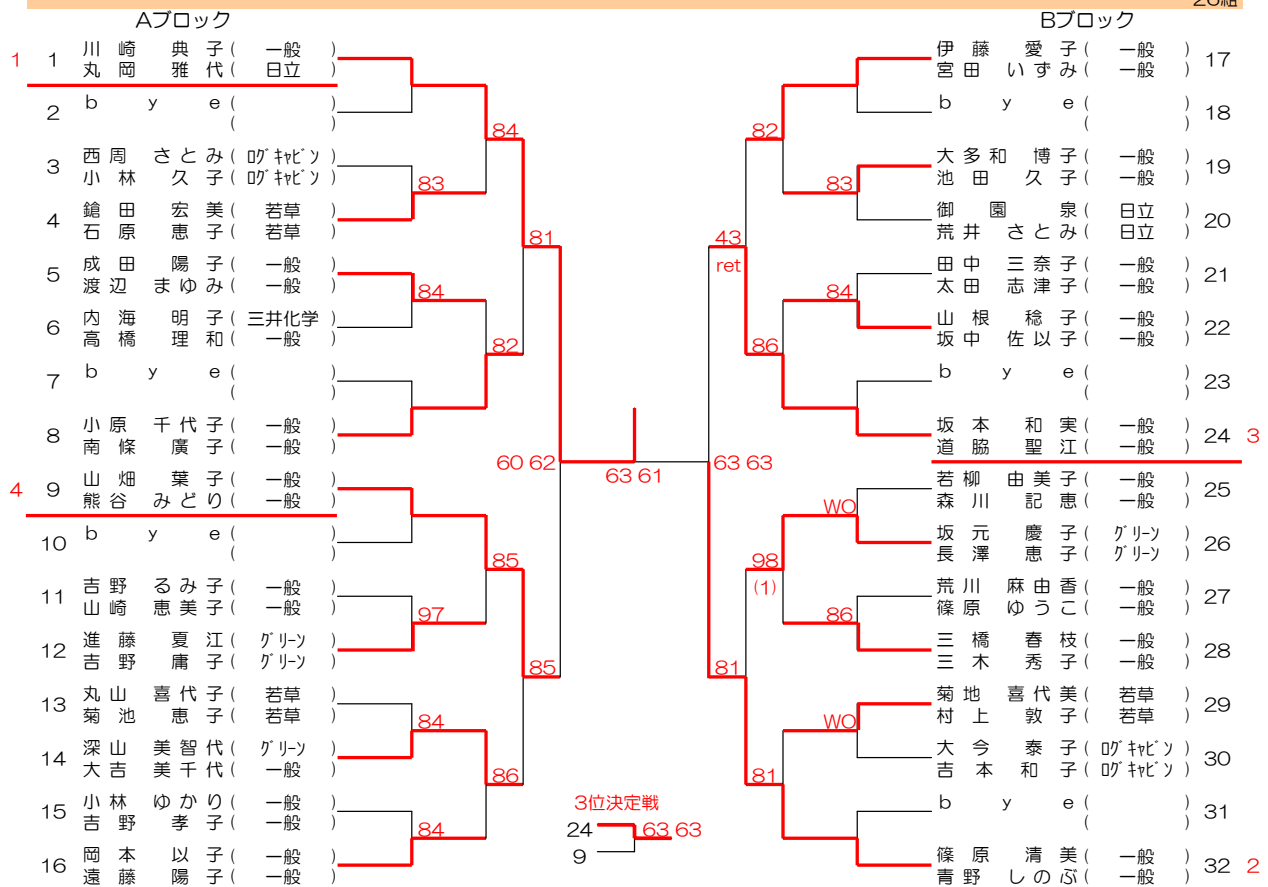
26組

Aブロック

1 1 川崎典子( 一般 ) 丸岡雅代( 日立 )
2 bye( ) ( )
3 西周さとみ( ﾛｸﾞｷｬﾋﾞﾝ ) 小林久子( ﾛｸﾞｷｬﾋﾞﾝ )
4 鎗田宏美( 若草 ) 石原恵子( 若草 )
5 成田陽子( 一般 ) 渡辺まゆみ( 一般 )
6 内海明子( 三井化学 ) 高橋理和( 一般 )
7 bye( ) ( )
8 小原千代子( 一般 ) 南條廣子( 一般 )
4 9 山畑葉子( 一般 ) 熊谷みどり( 一般 )
10 bye( ) ( )
11 吉野るみ子( 一般 ) 山崎恵美子( 一般 )
12 進藤夏江( ｸﾞﾘｰﾝ ) 吉野庸子( ｸﾞﾘｰﾝ )
13 丸山喜代子( 若草 ) 菊池恵子( 若草 )
14 深山美智代( ｸﾞﾘｰﾝ ) 大吉美千代( 一般 )
15 小林ゆかり( 一般 ) 吉野孝子( 一般 )
16 岡本以子( 一般 ) 遠藤陽子( 一般 )

84 83 81 84 82 85 97 85 84 86 84
60 62
63 61
63 63

Bブロック

伊藤愛子( 一般 ) 宮田いずみ( 一般 ) 17
bye( ) ( ) 18
大多和博子( 一般 ) 池田久子( 一般 ) 19
御園泉( 日立 ) 荒井さとみ( 日立 ) 20
田中三奈子( 一般 ) 太田志津子( 一般 ) 21
山根稔子( 一般 ) 坂中佐以子( 一般 ) 22
bye( ) ( ) 23
坂本和実( 一般 ) 道脇聖江( 一般 ) 24 3
若柳由美子( 一般 ) 森川記恵( 一般 ) 25
坂元慶子( ｸﾞﾘｰﾝ ) 長澤恵子( ｸﾞﾘｰﾝ ) 26
荒川麻由香( 一般 ) 篠原ゆうこ( 一般 ) 27
三橋春枝( 一般 ) 三木秀子( 一般 ) 28
菊地喜代美( 若草 ) 村上敦子( 若草 ) 29
大今泰子( ﾛｸﾞｷｬﾋﾞﾝ ) 吉本和子( ﾛｸﾞｷｬﾋﾞﾝ ) 30
bye( ) ( ) 31
篠原清美( 一般 ) 青野しのぶ( 一般 ) 32 2

82 83 43 ret 84 86 WO 98 (1) 86 81 WO 81

3位決定戦
24 63 63
9